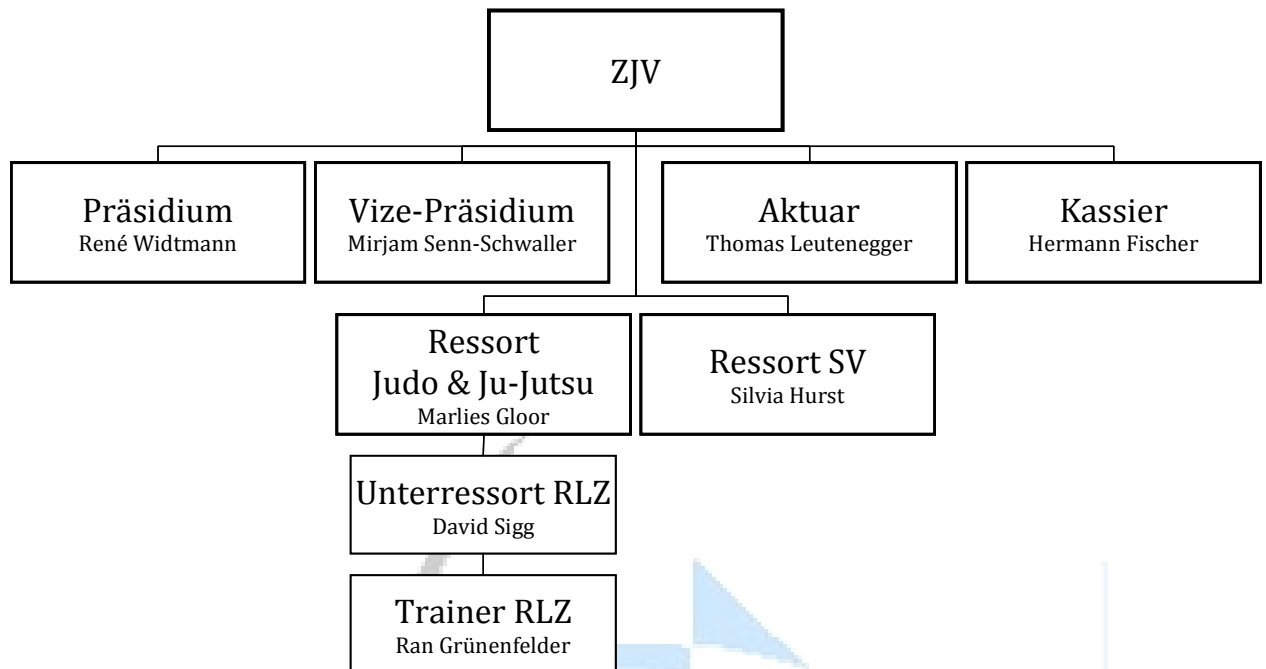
ZJV

Präsidium
René Widtmann

Vize-Präsidium
Mirjam Senn-Schwaller

Aktuar
Thomas Leutenegger

Kassier
Hermann Fischer

Ressort
Judo & Ju-Jutsu
Marlies Gloor

Ressort SV
Silvia Hurst

Unterressort RLZ
David Sigg

Trainer RLZ
Ran Grünenfelder